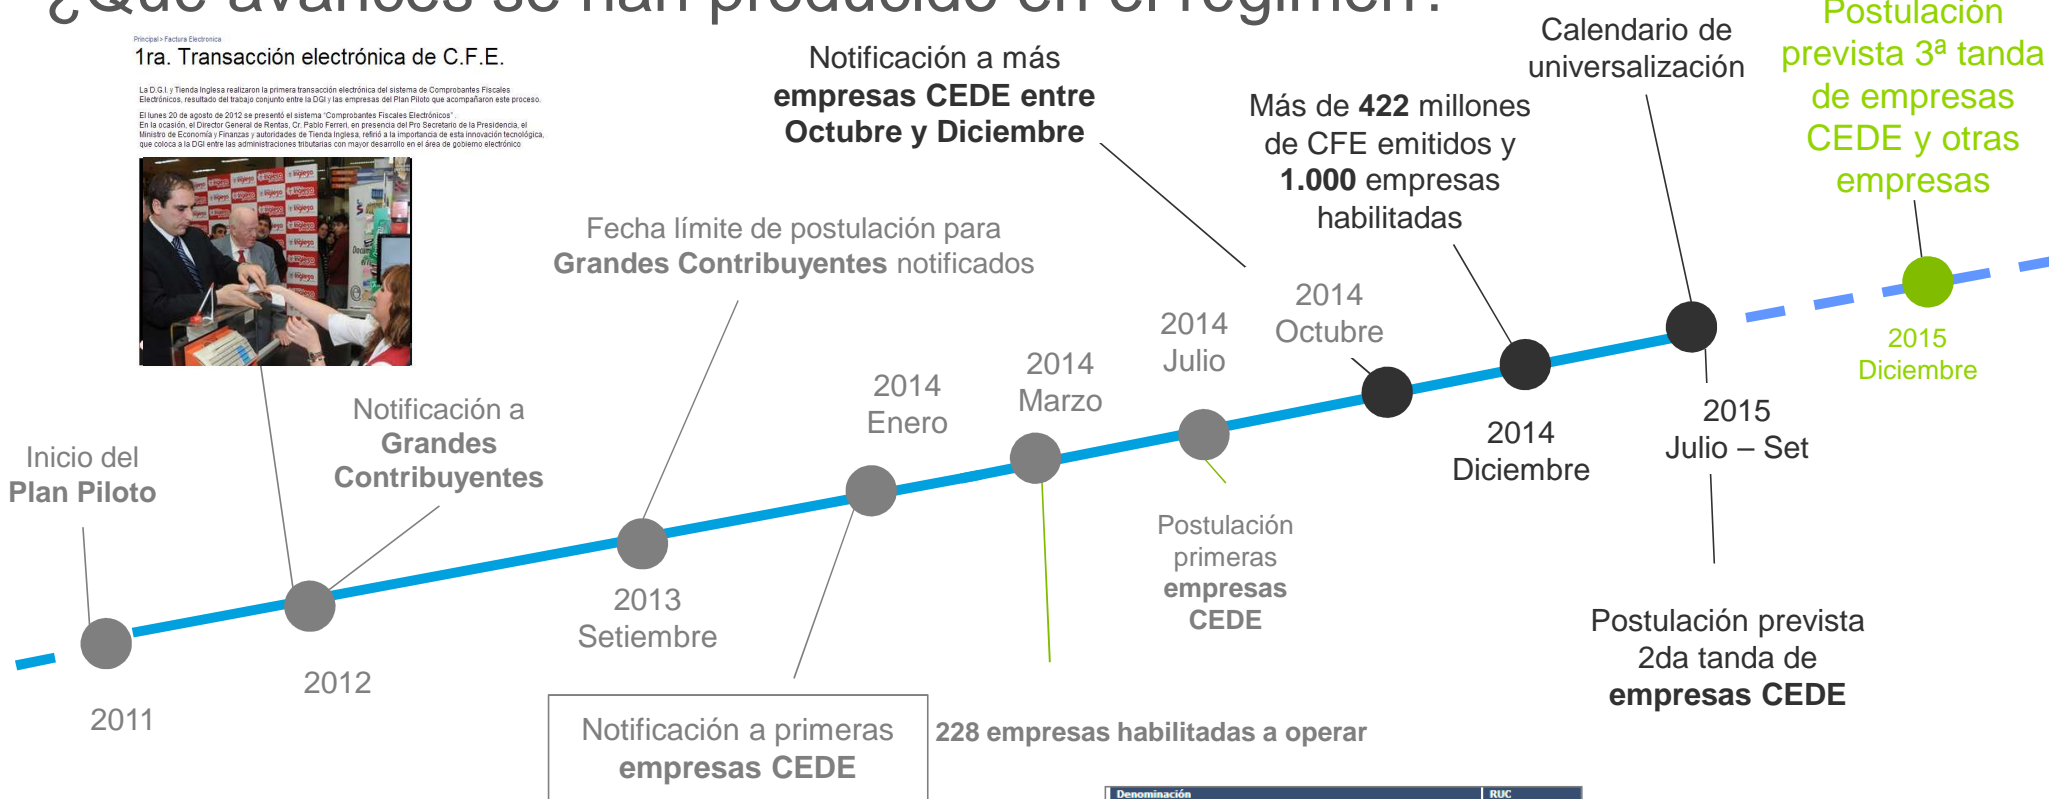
¿Qué avances se han producido en el régimen?

Principal > Factura Electrónica

1ra. Transacción electrónica de C.F.E.

La D.G.I. y Tienda Inglesa realizaron la primera transacción electrónica del sistema de Comprobantes Fiscales Electrónicos, resultado del trabajo conjunto entre la DGI y las empresas del Plan Piloto que acompañaron este proceso.

El lunes 20 de agosto de 2012 se presentó el sistema "Comprobantes Fiscales Electrónicos". En la ocasión, el Director General de Rentas, Cr. Pablo Ferreri, en presencia del Pro Secretario de la Presidencia, el Ministro de Economía y Finanzas y autoridades de Tienda Inglesa, refirió a la importancia de esta innovación tecnológica, que coloca a la DGI entre las administraciones tributarias con mayor desarrollo en el área de gobierno electrónico.

Notificación a más empresas CEDE entre Octubre y Diciembre

Calendario de universalización

Postulación prevista 3ª tanda de empresas CEDE y otras empresas

Más de 422 millones de CFE emitidos y 1.000 empresas habilitadas

Fecha límite de postulación para Grandes Contribuyentes notificados

2014 Octubre

2014 Julio

2014 Marzo

2014 Enero

2015 Diciembre

Notificación a Grandes Contribuyentes

Inicio del Plan Piloto

2014 Diciembre

2015 Julio – Set

2013 Setiembre

Postulación primeras empresas CEDE

2012

2011

Postulación prevista 2da tanda de empresas CEDE

Notificación a primeras empresas CEDE

228 empresas habilitadas a operar

Denominación | RUC